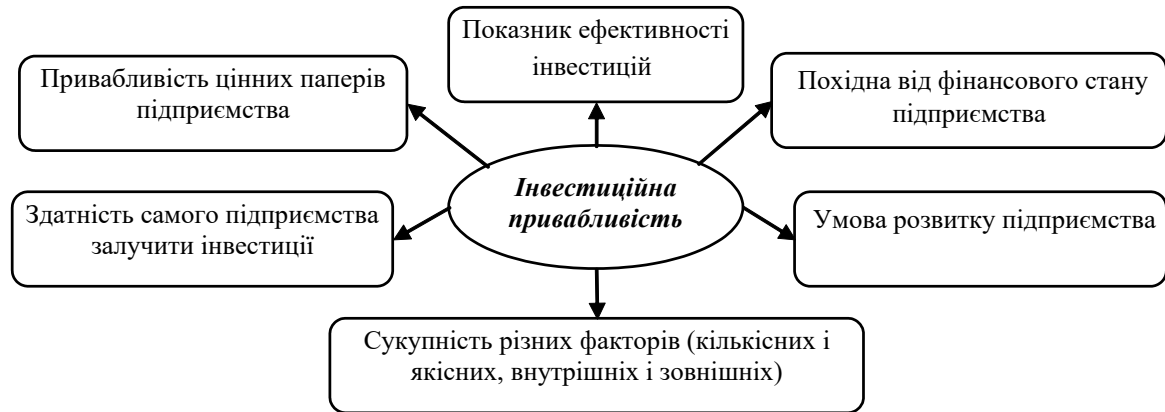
Показник ефективності інвестицій

Привабливість цінних паперів підприємства

Похідна від фінансового стану підприємства

Інвестиційна привабливість

Здатність самого підприємства залучити інвестиції

Умова розвитку підприємства

Сукупність різних факторів (кількісних і якісних, внутрішніх і зовнішніх)